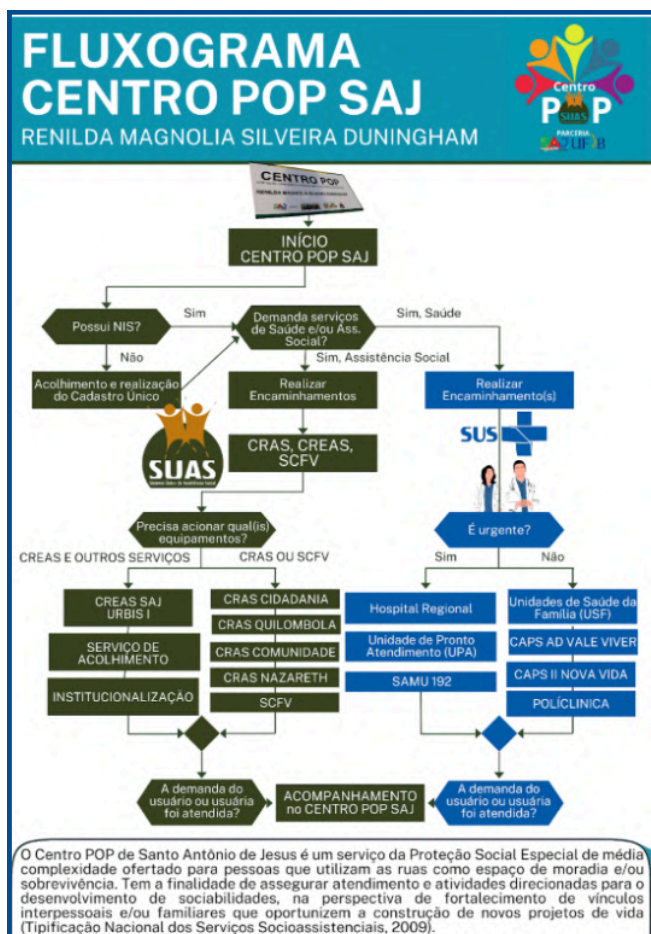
FLUXOGRAMA
CENTRO POP SAJ
RENILDA MAGNOLIA SILVEIRA DUNINGHAM

Centro POP SUAS
PARCERIA
SAJ UFRB

CENTRO POP
RENILDA MAGNOLIA SILVEIRA DUNINGHAM

INÍCIO
CENTRO POP SAJ

Possui NIS?
Sim
Não
Demanda serviços de Saúde e/ou Ass. Social?
Sim, Saúde
Sim, Assistência Social
Acolhimento e realização do Cadastro Único
Realizar Encaminhamentos
Realizar Encaminhamento(s)
SUAS
SUS
CRAS, CREAS, SCFV
Precisa acionar qual(is) equipamentos?
É urgente?
CREAS E OUTROS SERVIÇOS
CRAS OU SCFV
Sim
Não
CREAS SAJ URBIS I
SERVIÇO DE ACOLHIMENTO
INSTITUCIONALIZAÇÃO
CRAS CIDADANIA
CRAS QUILOMBOLA
CRAS COMUNIDADE
CRAS NAZARETH
SCFV
Hospital Regional
Unidade de Pronto Atendimento (UPA)
SAMU 192
Unidades de Saúde da Família (USF)
CAPS AD VALE VIVER
CAPS II NOVA VIDA
POLÍCLINICA
A demanda do usuário ou usuária foi atendida?
ACOMPANHAMENTO no CENTRO POP SAJ
A demanda do usuário ou usuária foi atendida?

O Centro POP de Santo Antônio de Jesus é um serviço da Proteção Social Especial de média complexidade ofertado para pessoas que utilizam as ruas como espaço de moradia e/ou sobrevivência. Tem a finalidade de assegurar atendimento e atividades direcionadas para o desenvolvimento de sociabilidades, na perspectiva de fortalecimento de vínculos interpessoais e/ou familiares que oportunizem a construção de novos projetos de vida (Tipificação Nacional dos Serviços Socioassistenciais, 2009).